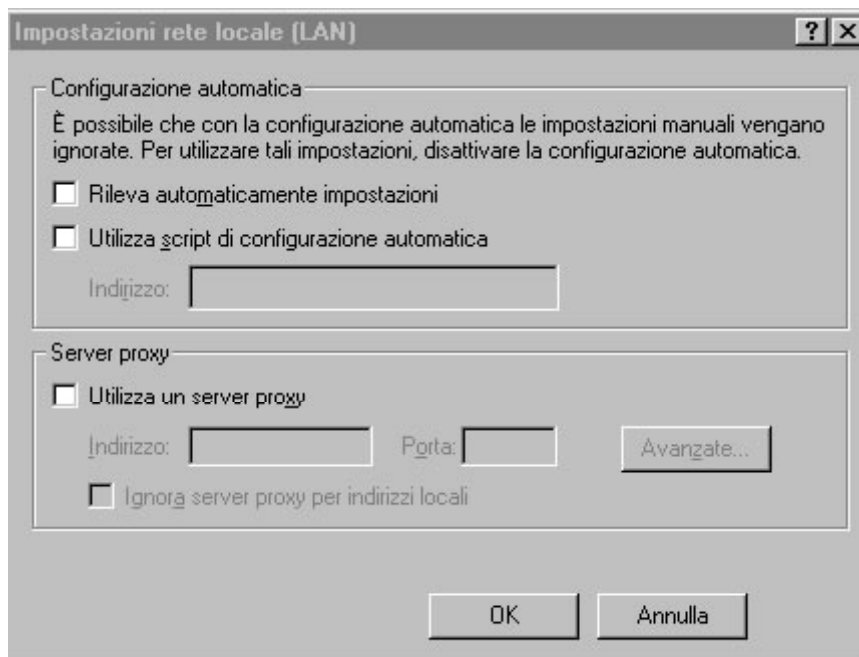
Impostazioni rete locale (LAN)

?

X

Configurazione automatica

È possibile che con la configurazione automatica le impostazioni manuali vengano ignorate. Per utilizzare tali impostazioni, disattivare la configurazione automatica.

Rileva automaticamente impostazioni

Utilizza script di configurazione automatica

Indirizzo:

Server proxy

Utilizza un server proxy

Indirizzo:

Porta:

Avanzate...

Ignora server proxy per indirizzi locali

OK

Annulla